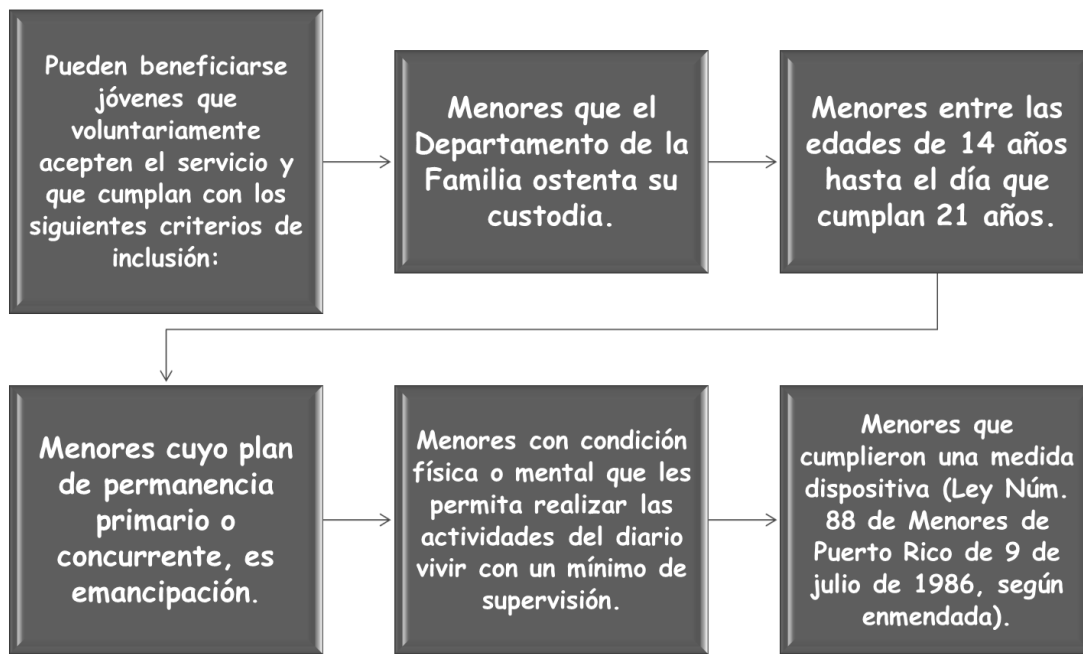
Pueden beneficiarse jóvenes que voluntariamente acepten el servicio y que cumplan con los siguientes criterios de inclusión:

Menores que el Departamento de la Familia ostenta su custodia.

Menores entre las edades de 14 años hasta el día que cumplan 21 años.

Menores cuyo plan de permanencia primario o concurrente, es emancipación.

Menores con condición física o mental que les permita realizar las actividades del diario vivir con un mínimo de supervisión.

Menores que cumplieron una medida dispositiva (Ley Núm. 88 de Menores de Puerto Rico de 9 de julio de 1986, según enmendada).